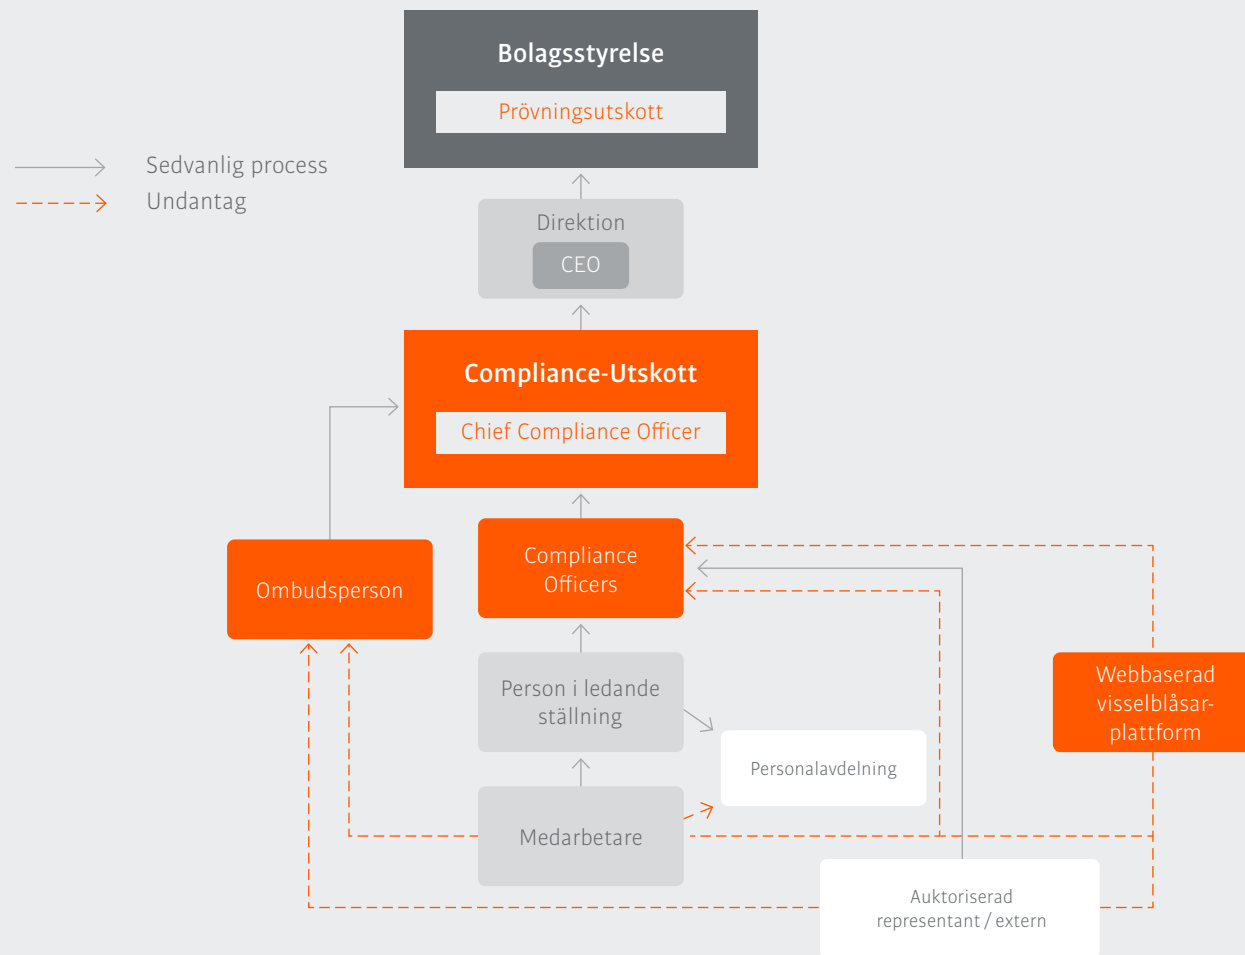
Bolagsstyrelse
Prövningsutskott

Sedvanlig process
Undantag

Direktion
CEO

Compliance-Utskott
Chief Compliance Officer

Ombudsperson

Compliance Officers

Webbaserad visselblåsarplattform

Person i ledande ställning

Personalavdelning

Medarbetare

Auktoriserad representant / extern